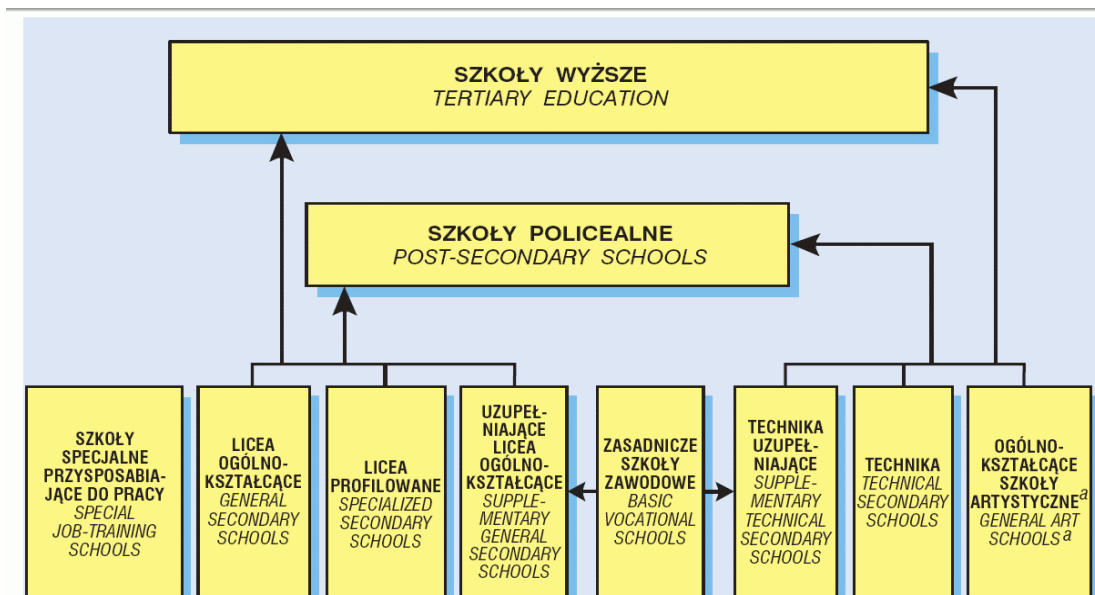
SZKOŁY WYŻSZE
TERTIARY EDUCATION

SZKOŁY POLICEALNE
POST-SECONDARY SCHOOLS

SZKOŁY SPECJALNE PRZYSPOSABIAJĄCE DO PRACY
SPECIAL JOB-TRAINING SCHOOLS

LICEA OGÓLNOKSZTAŁCĄCE
GENERAL SECONDARY SCHOOLS

LICEA PROFILOWANE
SPECIALIZED SECONDARY SCHOOLS

UZUPEŁNIAJĄCE LICEA OGÓLNOKSZTAŁCĄCE
SUPPLEMENTARY GENERAL SECONDARY SCHOOLS

ZASADNICZE SZKOŁY ZAWODOWE
BASIC VOCATIONAL SCHOOLS

TECHNIKA UZUPEŁNIAJĄCE
SUPPLEMENTARY TECHNICAL SECONDARY SCHOOLS

TECHNIKA
TECHNICAL SECONDARY SCHOOLS

OGÓLNOKSZTAŁCĄCE SZKOŁY ARTYSTYCZNE$^{a}$
GENERAL ART SCHOOLS$^{a}$